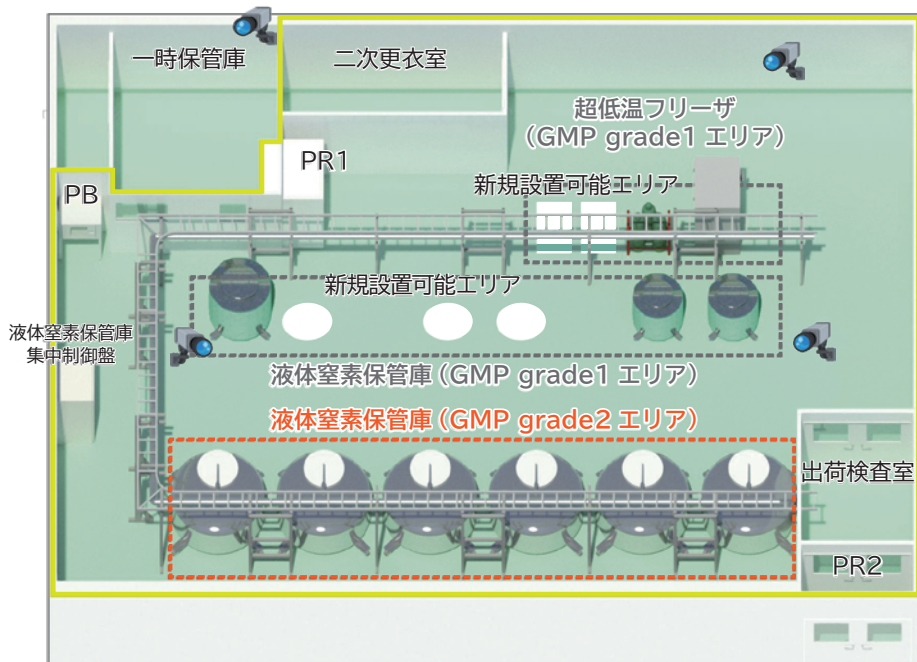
一時保管庫

二次更衣室

超低温フリーザ
(GMP grade1 エリア)

PR1

PB

新規設置可能エリア

新規設置可能エリア

液体窒素保管庫
集中制御盤

液体窒素保管庫(GMP grade1 エリア)

液体窒素保管庫(GMP grade2 エリア)

出荷検査室

PR2